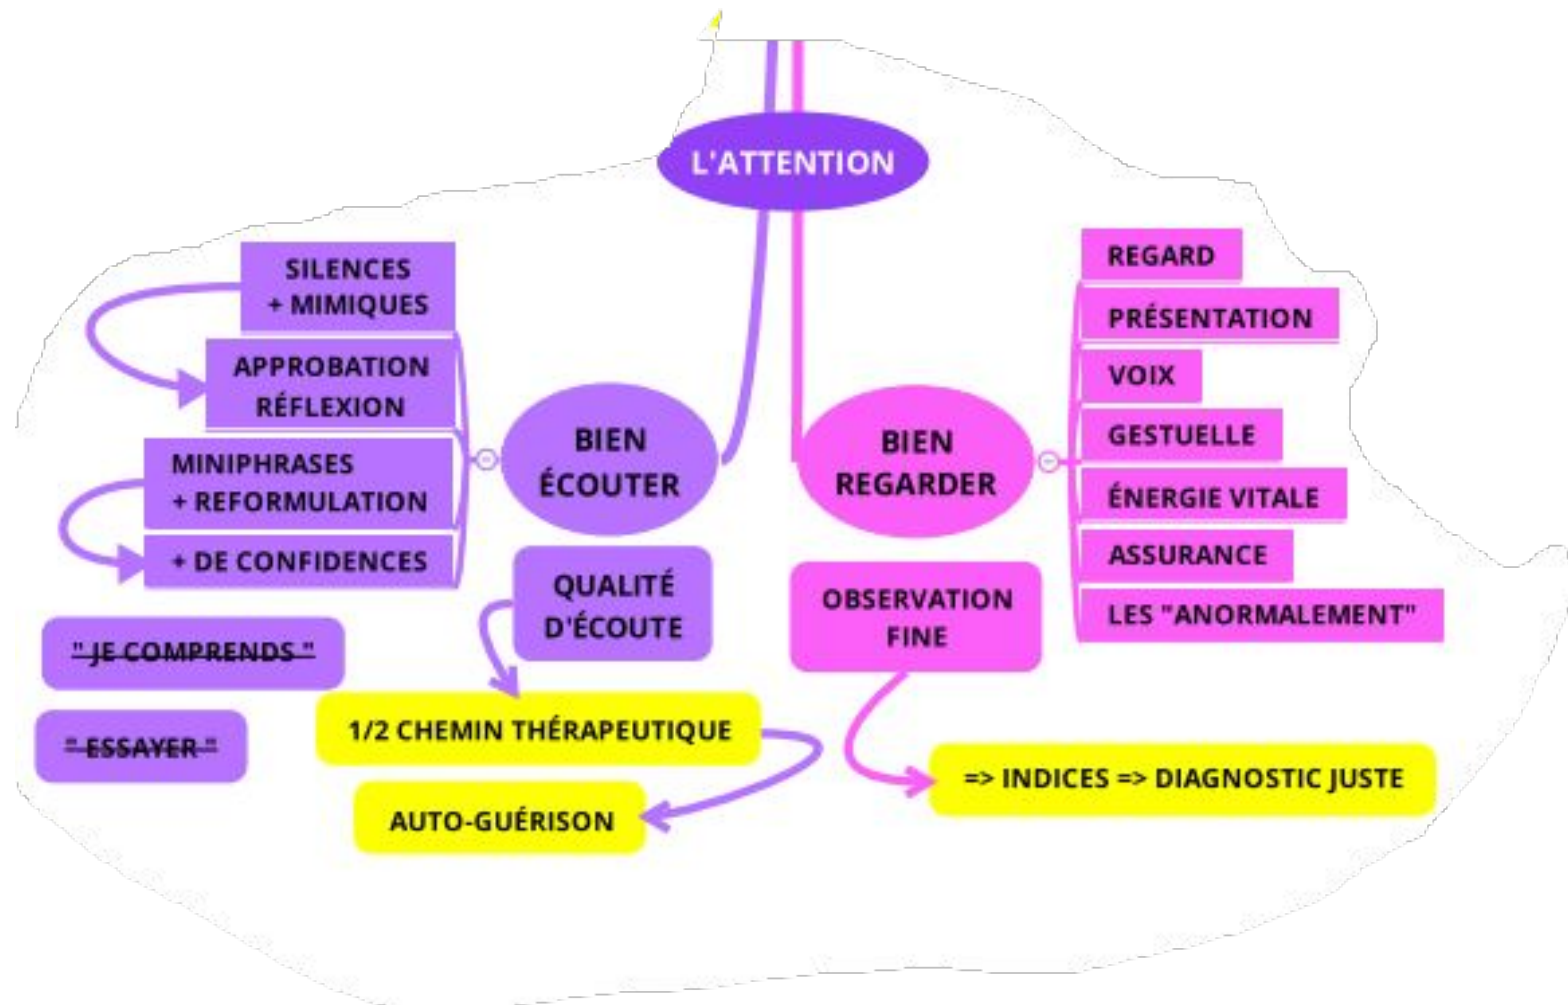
L'ATTENTION

BIEN ÉCOUTER

SILENCES + MIMIQUES

APPROBATION RÉFLEXION

MINIPHRASES + REFORMULATION

+ DE CONFIDENCES

" JE COMPRENDS "

" ESSAYER "

QUALITÉ D'ÉCOUTE

1/2 CHEMIN THÉRAPEUTIQUE

AUTO-GUÉRISON

BIEN REGARDER

REGARD

PRÉSENTATION

VOIX

GESTUELLE

ÉNERGIE VITALE

ASSURANCE

LES "ANORMALEMENT"

OBSERVATION FINE

=> INDICES => DIAGNOSTIC JUSTE